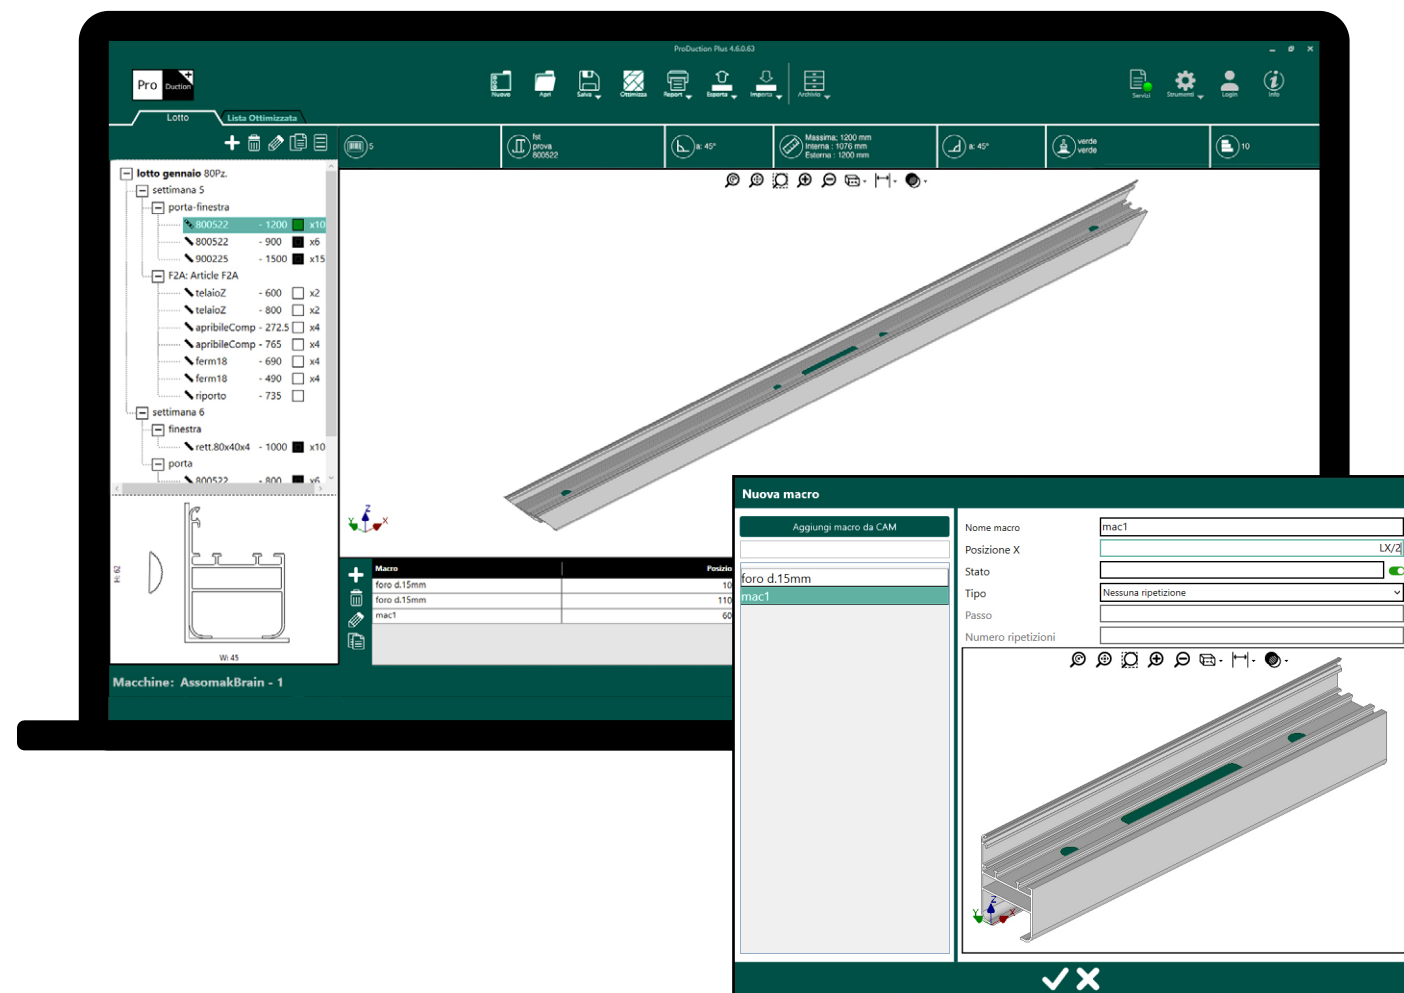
ProDuction Plus 4.6.0.63

Pro Duction

Nuovo Apri Salva Ottimizza Report Esporta Importa Archivio

Servizi Strumenti Login Info

Lotto Lista Ottimizzata

5

fst prova 800522

a: 45°

Massima: 1200 mm Interna : 1076 mm Esterna : 1200 mm

a: 45°

verde verde

10

lotto gennaio 80Pz.
settimana 5
porta-finestra
800522 - 1200 x10
800522 - 900 x6
900225 - 1500 x15
F2A: Article F2A
telaioZ - 600 x2
telaioZ - 800 x2
apribileComp - 272.5 x4
apribileComp - 765 x4
ferm18 - 690 x4
ferm18 - 490 x4
riporto - 735
settimana 6
finestra
rett.80x40x4 - 1000 x10
porta
800522 - 800 x6

H: 62

Wi 45

| Macro | Posizio |
|---|---|
| foro d.15mm | 10 |
| foro d.15mm | 110 |
| mac1 | 60 |

Macchine: AssomakBrain - 1

Nuova macro

Aggiungi macro da CAM

foro d.15mm
mac1

Nome macro mac1
Posizione X LX/2
Stato
Tipo Nessuna ripetizione
Passo
Numero ripetizioni